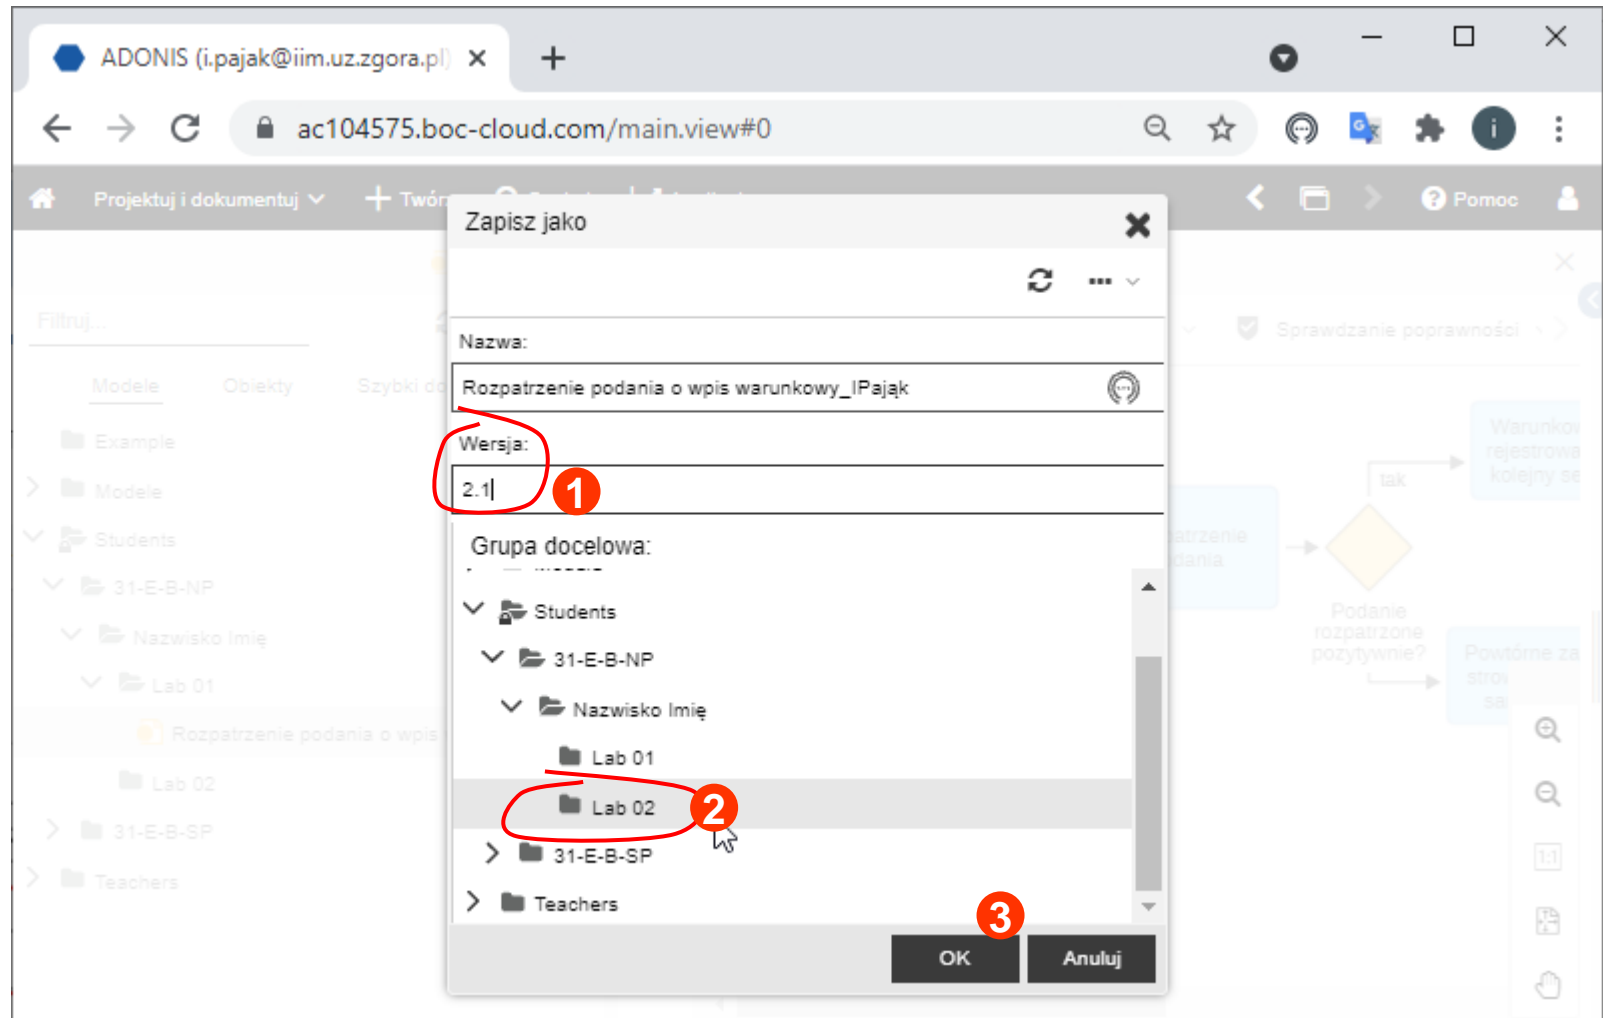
ADONIS (i.pajak@iim.uz.zgora.pl)

ac104575.boc-cloud.com/main.view#0

Projektuj i dokumentuj Twórz

Pomoc

Filtruj...

Modele Obiekty Szybki d

Example
Modele
Students
31-E-B-NP
Nazwisko Imię
Lab 01
Rozpatrzenie podania o wpis
Lab 02
31-E-B-SP
Teachers

Sprawdzanie poprawności

Warunkow rejestrowa kolejny se

tak

atrzenie dania

Podanie rozpatrzone pozytywnie?

Powtórne za stro sa

Zapisz jako

Nazwa:

Rozpatrzenie podania o wpis warunkowy_IPająk

Wersja:

2.1

1

Grupa docelowa:

Students
31-E-B-NP
Nazwisko Imię
Lab 01
Lab 02
31-E-B-SP
Teachers

2

3

OK

Anuluj